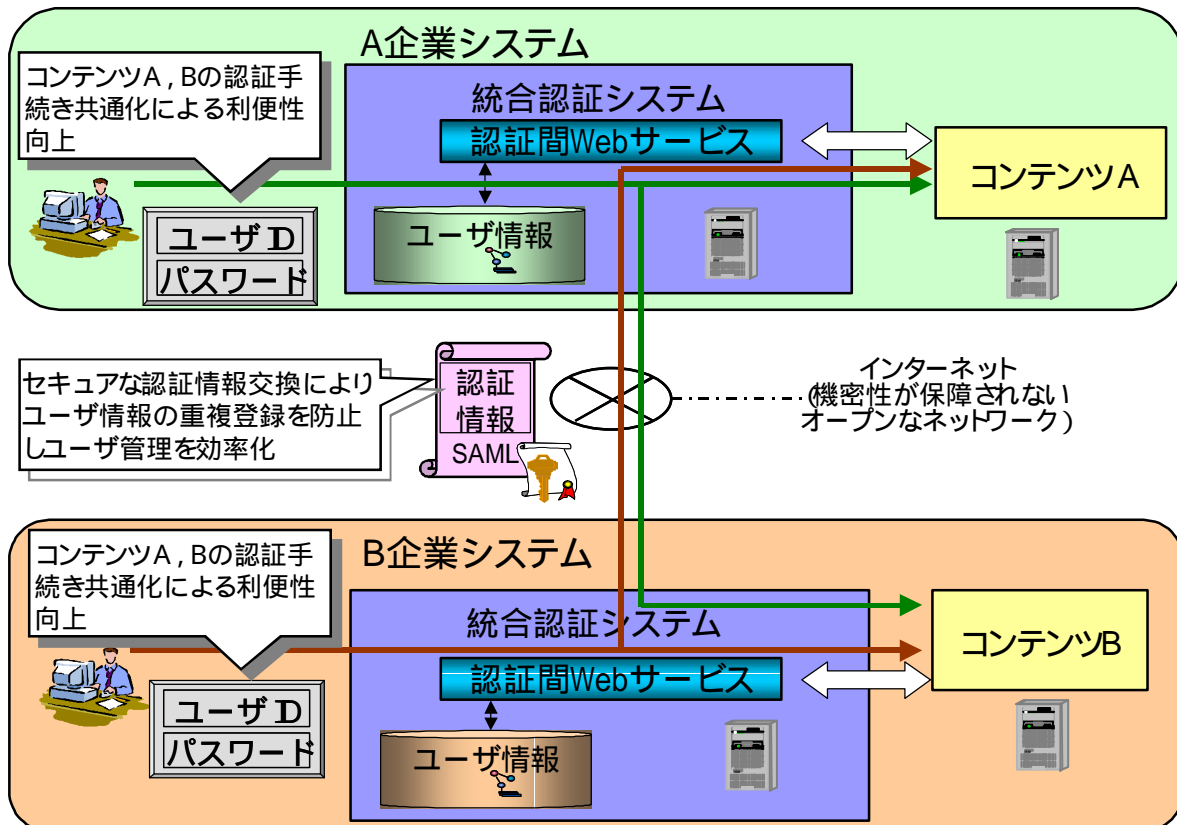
A企業システム

コンテンツA , Bの認証手続き共通化による利便性向上

統合認証システム

認証間Webサービス

コンテンツA

ユーザ情報

ユーザ ID

パスワード

セキュアな認証情報交換によりユーザ情報の重複登録を防止しユーザ管理を効率化

認証情報

SAML

インターネット
(機密性が保障されないオープンなネットワーク)

B企業システム

コンテンツA , Bの認証手続き共通化による利便性向上

統合認証システム

コンテンツB

認証間Webサービス

ユーザ ID

パスワード

ユーザ情報